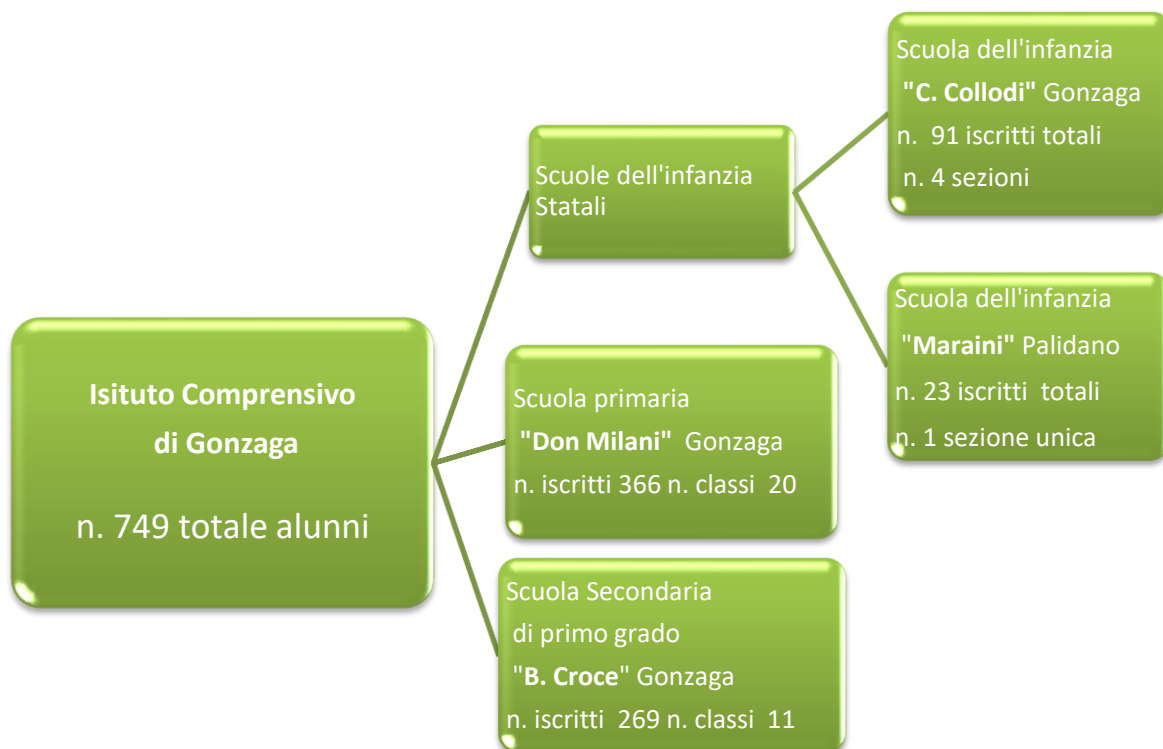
Isituto Comprensivo di Gonzaga

n. 749 totale alunni

Scuole dell'infanzia Statali

Scuola dell'infanzia "C. Collodi" Gonzaga
n. 91 iscritti totali
n. 4 sezioni

Scuola dell'infanzia "Maraini" Palidano
n. 23 iscritti totali
n. 1 sezione unica

Scuola primaria "Don Milani" Gonzaga
n. iscritti 366 n. classi 20

Scuola Secondaria di primo grado "B. Croce" Gonzaga
n. iscritti 269 n. classi 11